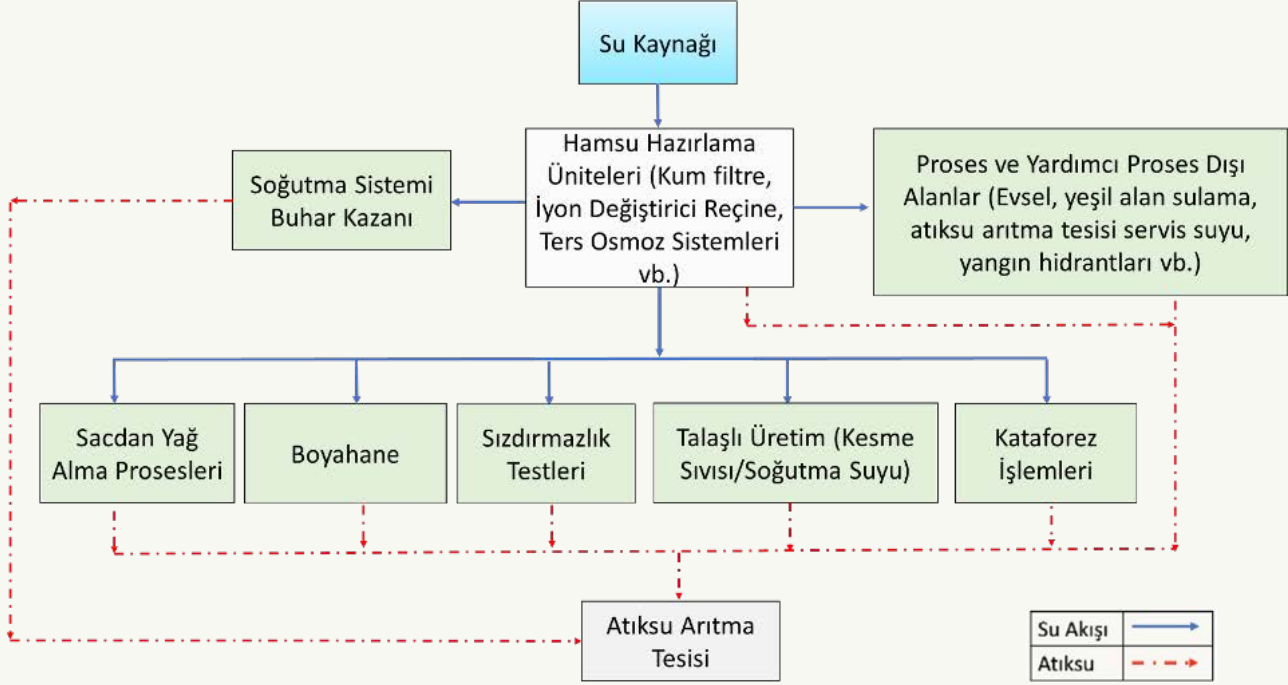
Su Kaynağı

Hamsu Hazırlama Üniteleri (Kum filtre, İyon Değiştirici Reçine, Ters Osmoz Sistemleri vb.)

Soğutma Sistemi Buhar Kazanı

Proses ve Yardımcı Proses Dışı Alanlar (Evsel, yeşil alan sulama, atıksu arıtma tesisi servis suyu, yangın hidrantları vb.)

Sacdan Yağ Alma Prosesleri

Boyahane

Sızdırmazlık Testleri

Talaşlı Üretim (Kesme Sıvısı/Soğutma Suyu)

Kataforez İşlemleri

Atıksu Arıtma Tesisi

| Su Akışı | |
|---|---|
| Atıksu | |